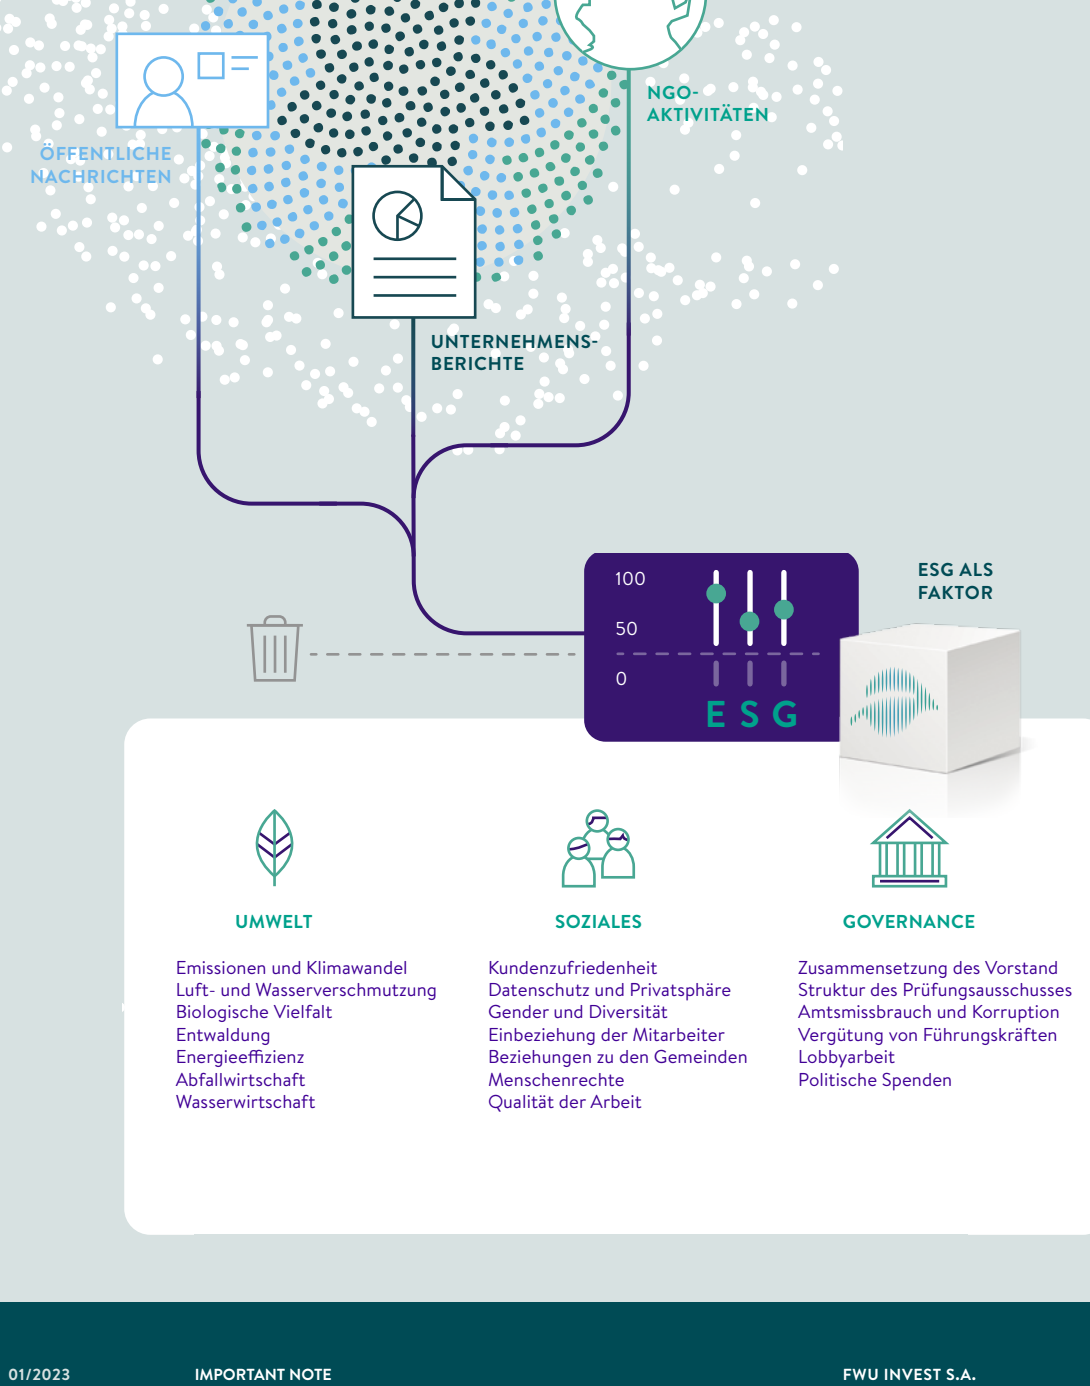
ÖFFENTLICHE NACHRICHTEN

NGO-AKTIVITÄTEN

UNTERNEHMENS-BERICHTE

100

50

0

E S G

ESG ALS FAKTOR

UMWELT

Emissionen und Klimawandel
Luft- und Wasserverschmutzung
Biologische Vielfalt
Entwaldung
Energieeffizienz
Abfallwirtschaft
Wasserwirtschaft

SOZIALES

Kundenzufriedenheit
Datenschutz und Privatsphäre
Gender und Diversität
Einbeziehung der Mitarbeiter
Beziehungen zu den Gemeinden
Menschenrechte
Qualität der Arbeit

GOVERNANCE

Zusammensetzung des Vorstand
Struktur des Prüfungsausschusses
Amtsmissbrauch und Korruption
Vergütung von Führungskräften
Lobbyarbeit
Politische Spenden

01/2023 IMPORTANT NOTE FWU INVEST S.A.